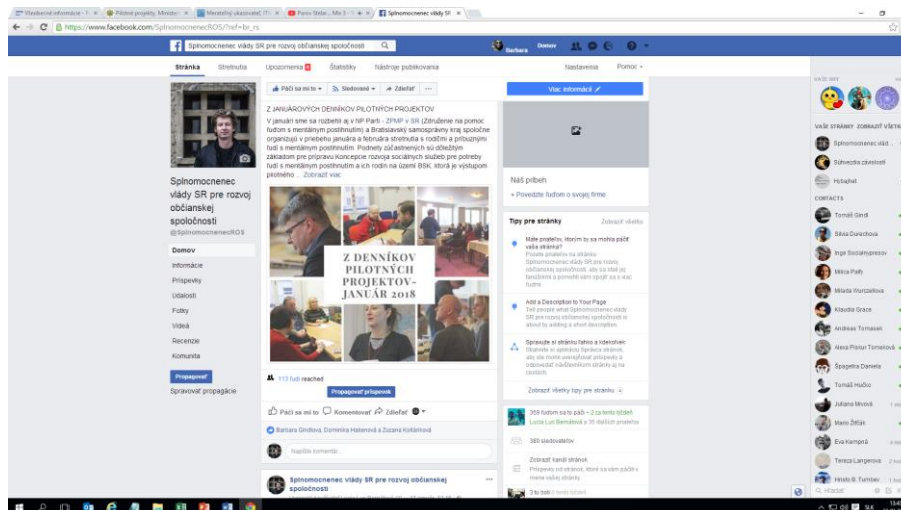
Všeobecné informácie - × | Pilotné projekty, Minister × | Merateľný ukazovateľ (T) × | Pocsu Stelar... Ms 3 × | Splnomocnenec vlády SR ×

https://www.facebook.com/SplnomocnenecROS/?ref=br_rs

Splnomocnenec vlády SR pre rozvoj občianskej spoločnosti

Barbara Domov

Stránka Stretnutia Upozornenia Štatistiky Nástroje publikovania Nastavenia Pomoc

Splnomocnenec vlády SR pre rozvoj občianskej spoločnosti
@SplnomocnenecROS

Domov
Informácie
Príspevky
Udalosti
Fotky
Videá
Recenzie
Komunita

Propagovať
Spravovať propagácie

Páči sa mi to Sledované Zdieľať ···

Z JANUÁROVÝCH DENNÍKOV PILOTNÝCH PROJEKTOV
V januári sme sa rozbehli aj v NP Parti - ZPMP v SR (Združenie na pomoc ľuďom s mentálnym postihnutím) a Bratislavský samosprávny kraj spoločne organizujú v priebehu januára a februára stretnutia s rodičmi a príbuznými ľudí s mentálnym postihnutím. Podnety zúčastnených sú dôležitým základom pre prípravu Koncepcie rozvoja sociálnych služieb pre potreby ľudí s mentálnym postihnutím a ich rodín na území BSK, ktorá je výstupom pilotného ... Zobraziť viac

Z DENNÍKOV PILOTNÝCH PROJEKTOV-JANUÁR 2018

113 ľudí reached
Propagovať príspevok

Páči sa mi to Komentovať Zdieľať

Barbara Gindlová, Dominika Hatanová a Zuzana Kotlárová

Napíšte komentár...

Splnomocnenec vlády SR pre rozvoj občianskej spoločnosti

Viac informácií

Náš príbeh
+ Povedzte ľuďom o svojej firme

Tipy pre stránky Zobraziť všetko

Máte priateľov, ktorým by sa mohla páčiť vaša stránka?
Pozvite priateľov na stránku Splnomocnenec vlády SR pre rozvoj občianskej spoločnosti, aby sa stali jej fanúšikmi a pomohli vám zvýšiť jej dosah.

Add a Description to Your Page
Tell people what Splnomocnenec vlády SR pre rozvoj občianskej spoločnosti is about by adding a short description.

Spravujte si stránku ľahko a kdekoľvek
Stiahnite si aplikáciu Správca stránok, aby ste mohli uverejňovať príspevky a odpovedať návštevníkom stránky aj na cestách.

Zobraziť všetky tipy pre stránku

359 ľuďom sa to páči + 2 za tento týždeň
Lucia Luc Bernátová a 35 ďalších priateľov

380 sledovateľov

Zobraziť kanál stránok
Príspevky od stránok, ktoré sa vám páčia v mene vašej stránky

VAŠE STRÁNKY ZOBRAZIŤ VŠETKO
Splnomocnenec vlád...
Slobodné závislosti
Hybajkat

CONTACTS
Tomáš Gindl
Silvia Darachová
Inge Socialnypresov
Milica Patty
Mileda Wurtzelová
Klaudia Grace
Andreas Tomasen
Alexa Pisnur Tomešová
Spagetta Daniela
Tomáš Hučko
Juliana Mrvová
Mario Žiťák
Eva Kampná
Tereza Langerová
Hristo B. Tumbev

Hľadať